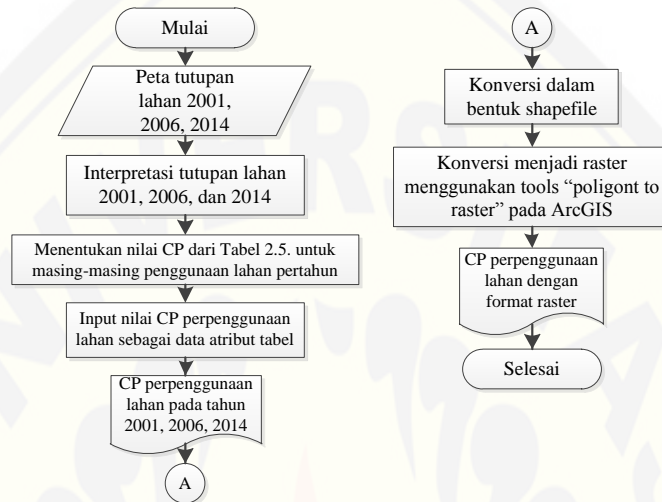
Mulai

Peta tutupan lahan 2001, 2006, 2014

Interpretasi tutupan lahan 2001, 2006, dan 2014

Menentukan nilai CP dari Tabel 2.5. untuk masing-masing penggunaan lahan pertahun

Input nilai CP perpenggunaan lahan sebagai data atribut tabel

CP perpenggunaan lahan pada tahun 2001, 2006, 2014

A

A

Konversi dalam bentuk shapefile

Konversi menjadi raster menggunakan tools "poligont to raster" pada ArcGIS

CP perpenggunaan lahan dengan format raster

Selesai